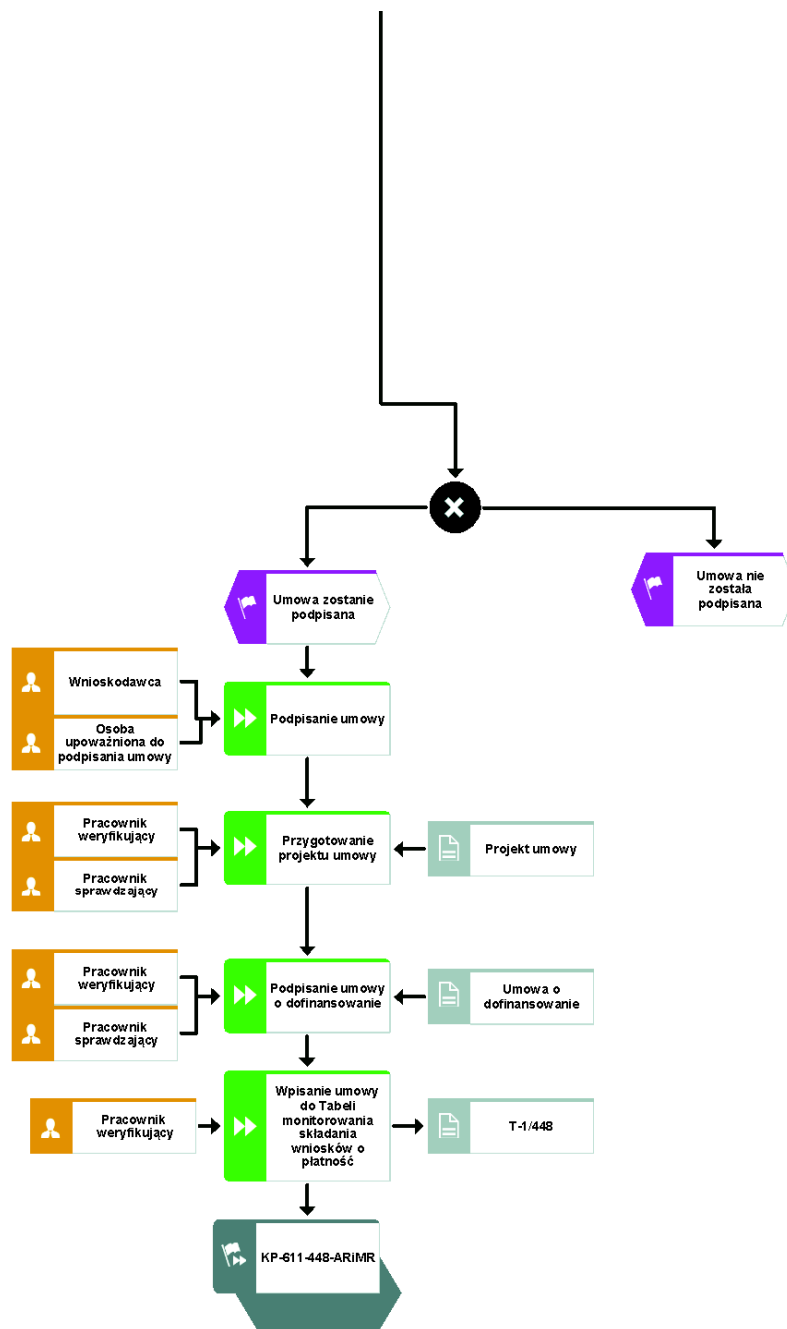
Umowa zostanie podpisana

Umowa nie została podpisana

Wnioskodawca

Osoba upoważniona do podpisania umowy

Podpisanie umowy

Pracownik weryfikujący

Pracownik sprawdzający

Przygotowanie projektu umowy

Projekt umowy

Pracownik weryfikujący

Pracownik sprawdzający

Podpisanie umowy o dofinansowanie

Umowa o dofinansowanie

Pracownik weryfikujący

Wpisanie umowy do Tabeli monitorowania składania wniosków o płatność

T-1/448

KP-611-448-ARiMR